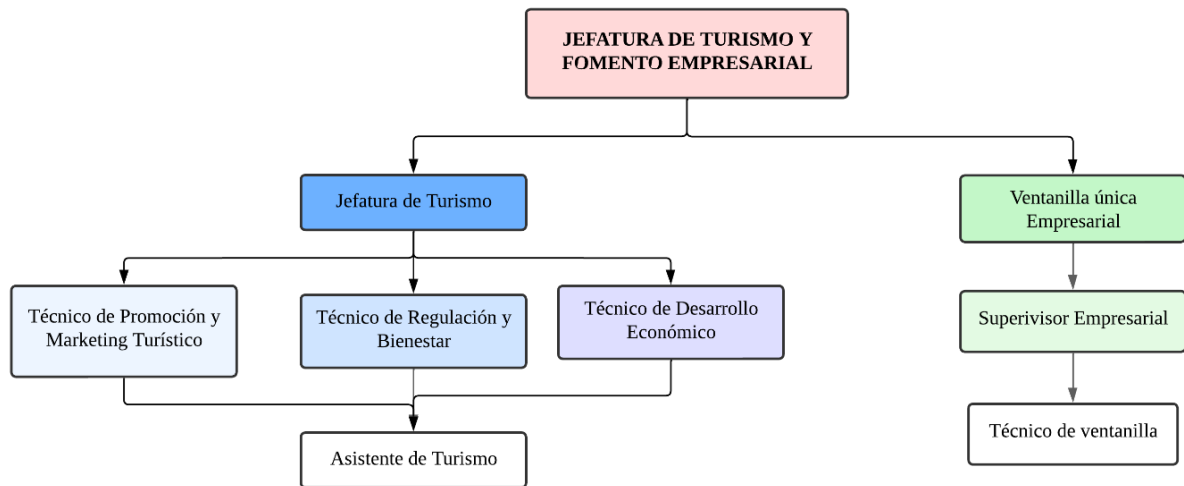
JEFATURA DE TURISMO Y FOMENTO EMPRESARIAL

Jefatura de Turismo

Ventanilla única Empresarial

Técnico de Promoción y Marketing Turístico

Técnico de Regulación y Bienestar

Técnico de Desarrollo Económico

Superivisor Empresarial

Asistente de Turismo

Técnico de ventanilla